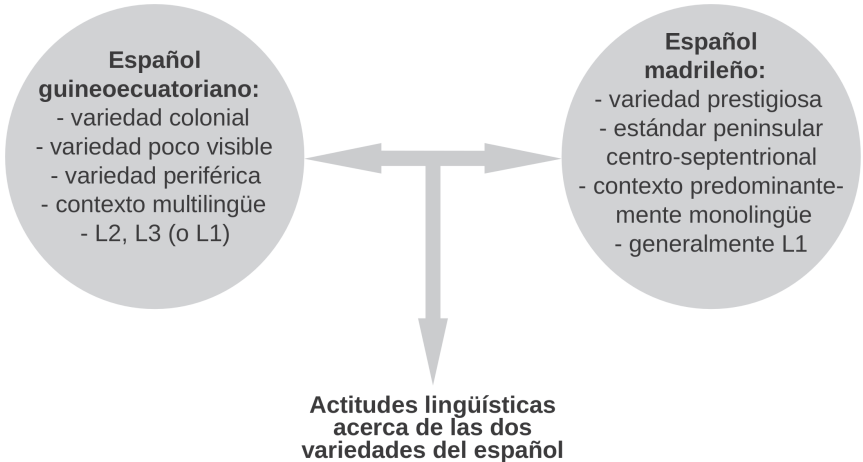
**Español guineoecuatoriano:**
- variedad colonial
- variedad poco visible
- variedad periférica
- contexto multilingüe
- L2, L3 (o L1)

**Español madrileño:**
- variedad prestigiosa
- estándar peninsular centro-septentrional
- contexto predominantemente monolingüe
- generalmente L1

**Actitudes lingüísticas acerca de las dos variedades del español**